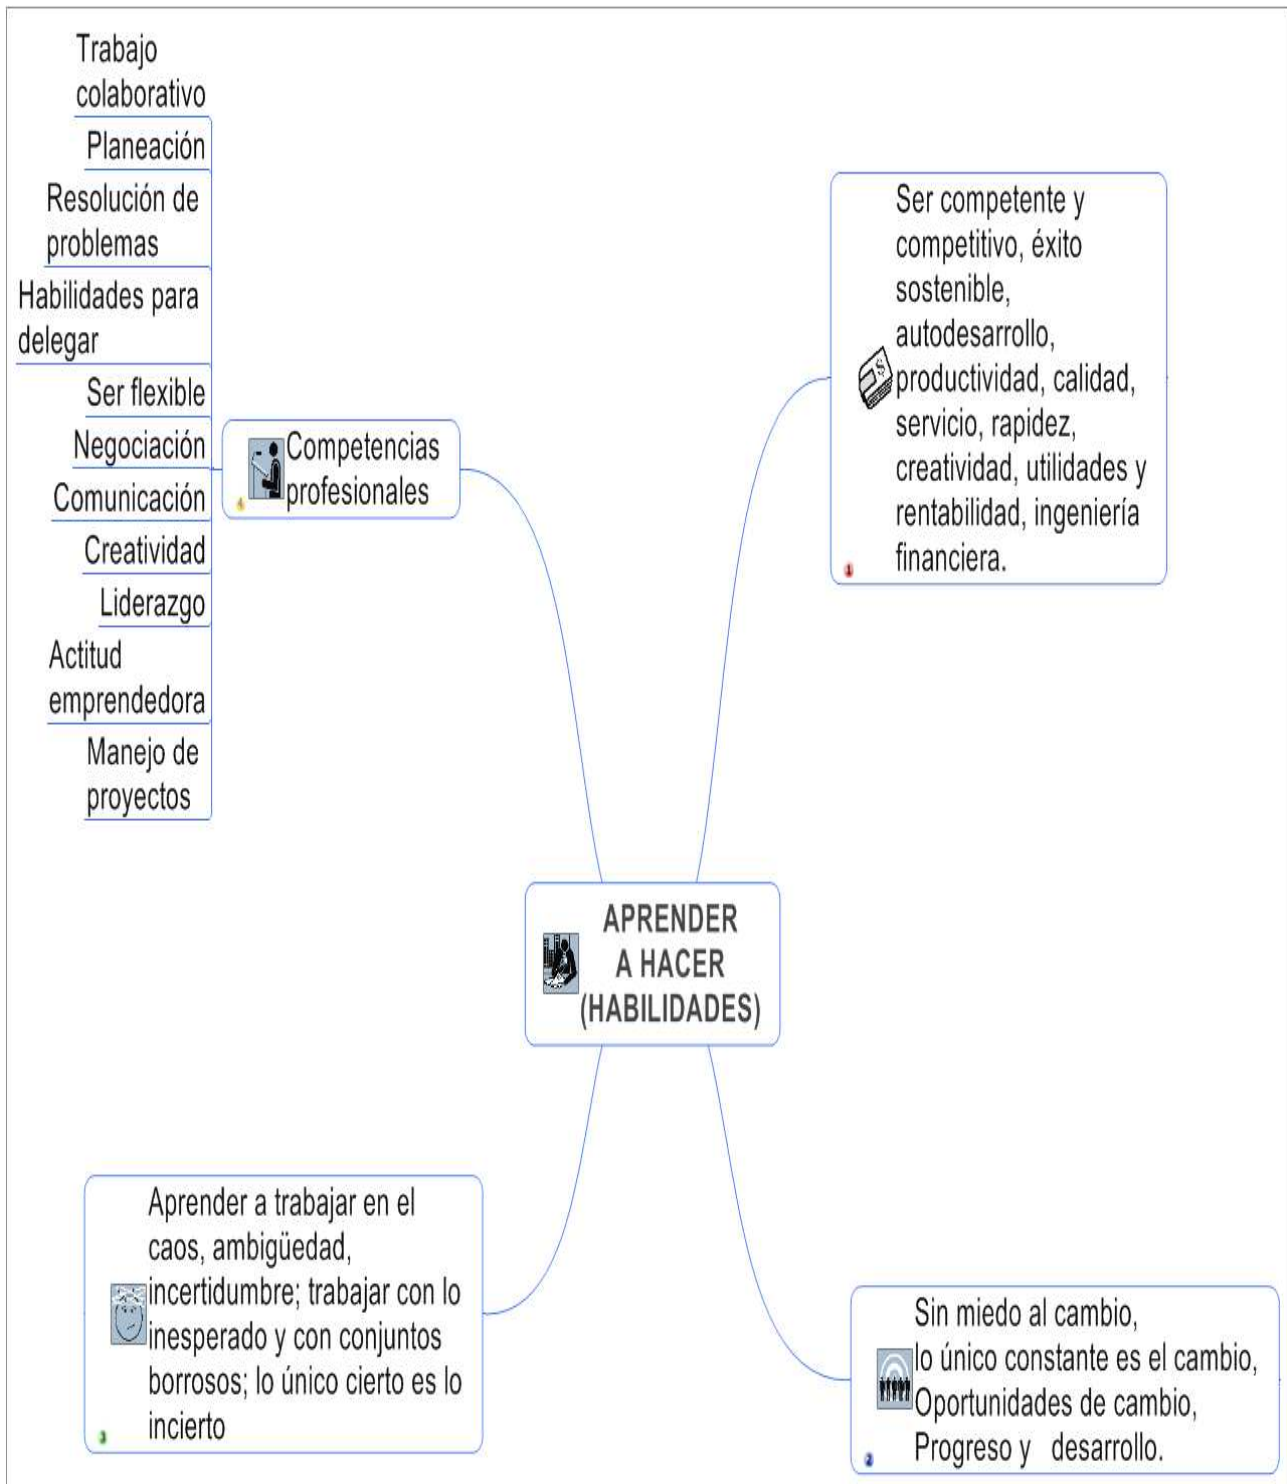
Trabajo colaborativo

Planeación

Resolución de problemas

Habilidades para delegar

Ser flexible

Negociación

Comunicación

Creatividad

Liderazgo

Actitud emprendedora

Manejo de proyectos

Competencias profesionales

Ser competente y competitivo, éxito sostenible, autodesarrollo, productividad, calidad, servicio, rapidez, creatividad, utilidades y rentabilidad, ingeniería financiera.

APRENDER A HACER (HABILIDADES)

Aprender a trabajar en el caos, ambigüedad, incertidumbre; trabajar con lo inesperado y con conjuntos borrosos; lo único cierto es lo incierto

Sin miedo al cambio, lo único constante es el cambio, Oportunidades de cambio, Progreso y desarrollo.